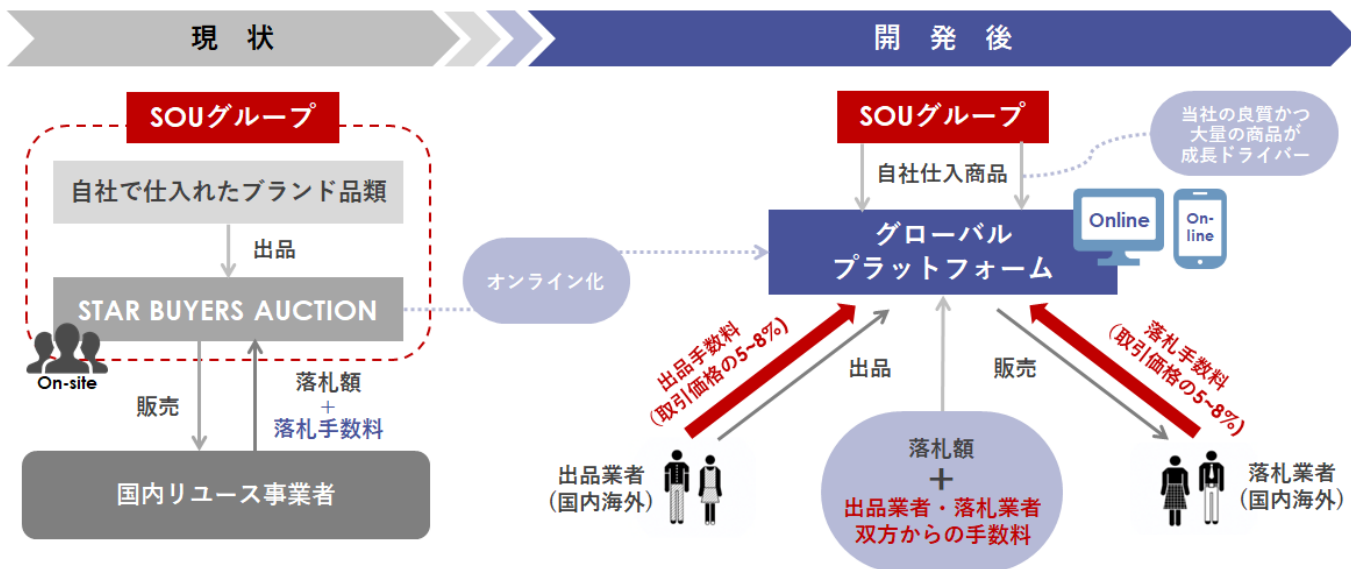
現　状

開　発　後

SOUグループ

自社で仕入れたブランド品類

出品

STAR BUYERS AUCTION

On-site

販売

落札額
+
落札手数料

国内リユース事業者

オンライン化

SOUグループ

当社の良質かつ大量の商品が成長ドライバー

自社仕入商品

Online

On-line

グローバル
プラットフォーム

出品手数料
（取引価格の5~8%）

出品

販売

落札手数料
（取引価格の5~8%）

出品業者
（国内海外）

落札額
+
出品業者・落札業者
双方からの手数料

落札業者
（国内海外）